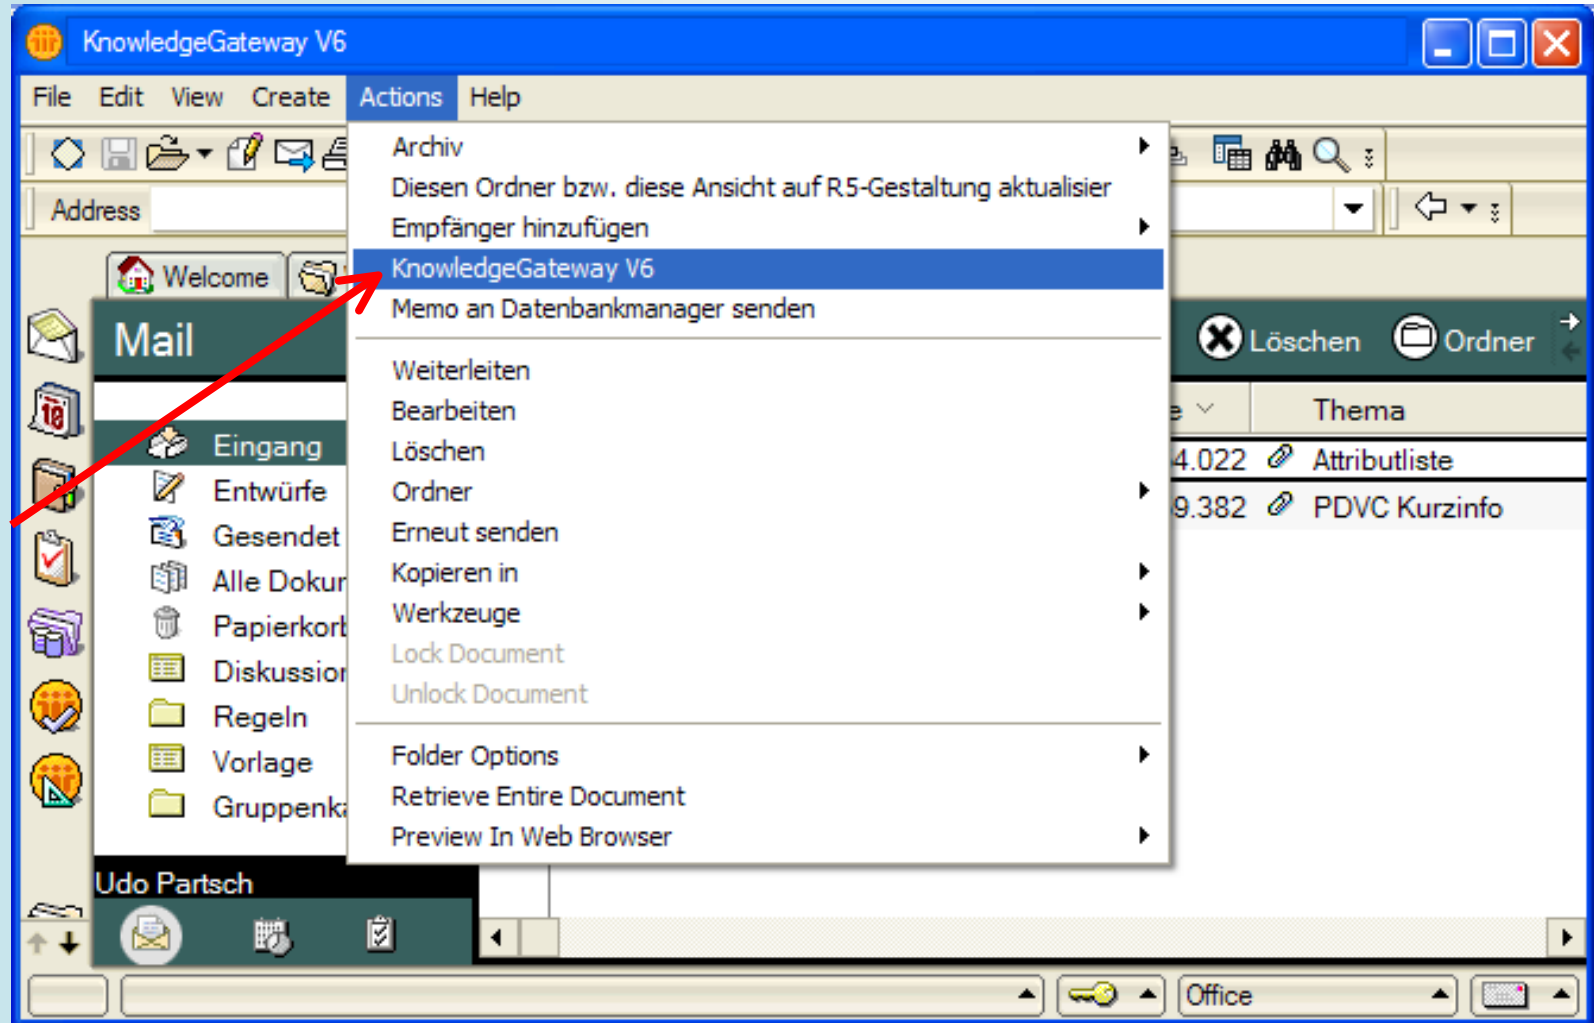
KnowledgeGateway V6

File Edit View Create Actions Help

Address

Welcome

Mail

Eingang
Entwürfe
Gesendet
Alle Dokur
Papierkorl
Diskussior
Regeln
Vorlage
Gruppenk

Udo Partsch

Archiv
Diesen Ordner bzw. diese Ansicht auf R5-Gestaltung aktualisier
Empfänger hinzufügen
KnowledgeGateway V6
Memo an Datenbankmanager senden
Weiterleiten
Bearbeiten
Löschen
Ordner
Erneut senden
Kopieren in
Werkzeuge
Lock Document
Unlock Document
Folder Options
Retrieve Entire Document
Preview In Web Browser

Löschen Ordner

Thema
4.022 Attributliste
9.382 PDVC Kurzinfo

Office